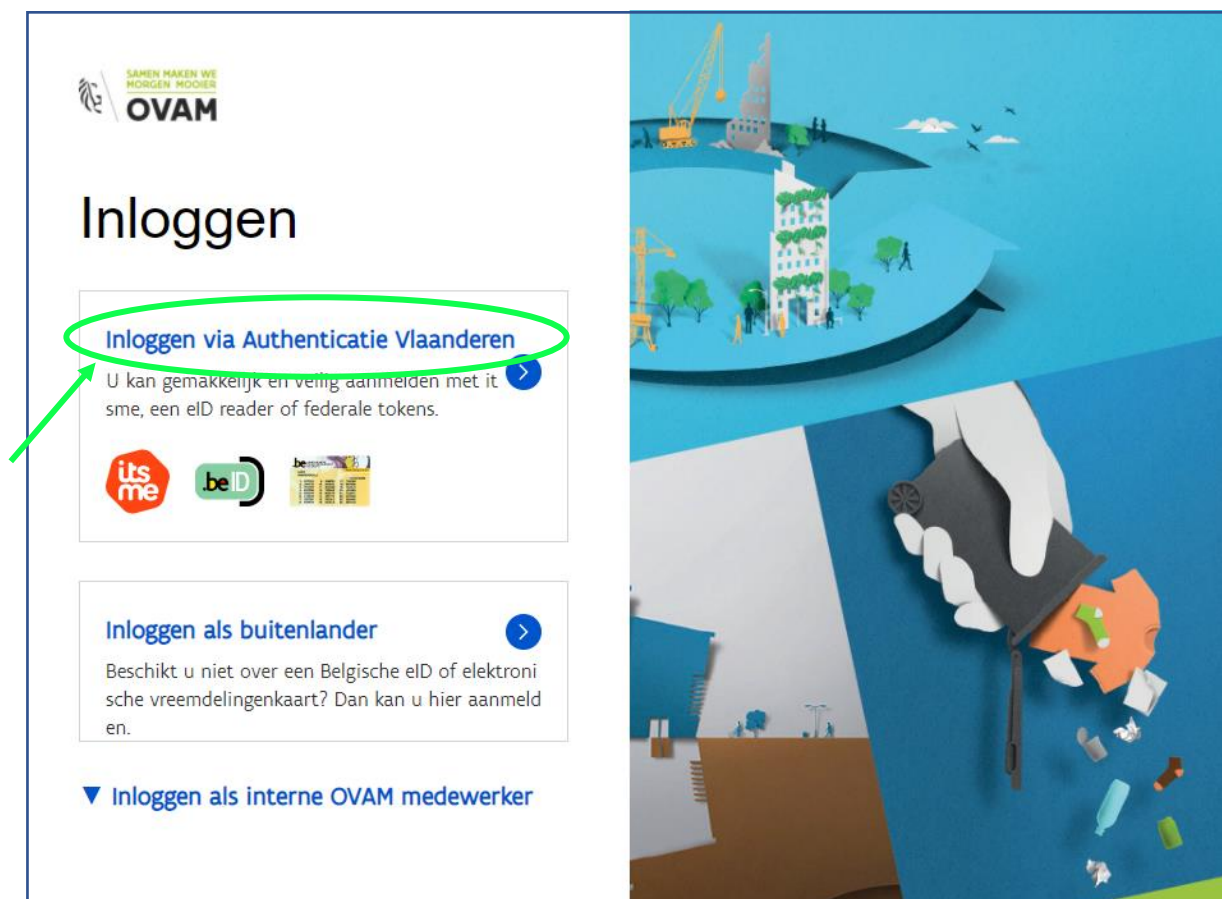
SAMEN MAKEN WE MORGEN MOOIER
OVAM

Inloggen

Inloggen via Authenticatie Vlaanderen

U kan gemakkelijk en veilig aanmelden met itsme, een eID reader of federale tokens.

its me
.be ID
.be

Inloggen als buitenlander

Beschikt u niet over een Belgische eID of elektronische vreemdelingenkaart? Dan kan u hier aanmelden.

▼ Inloggen als interne OVAM medewerker